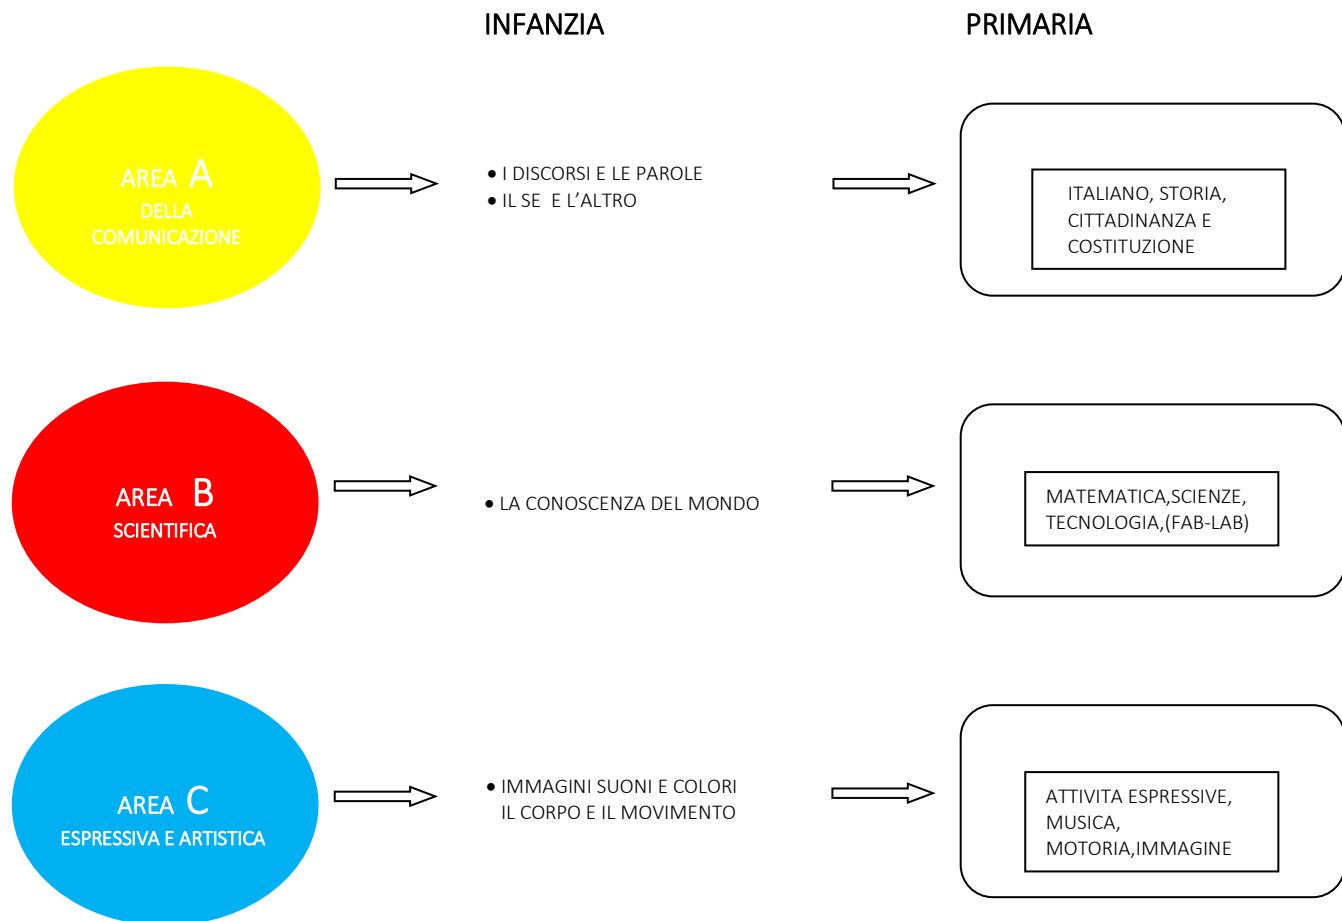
INFANZIA

PRIMARIA

AREA A
DELLA COMUNICAZIONE

• I DISCORSI E LE PAROLE
• IL SE E L'ALTRO

ITALIANO, STORIA, CITTADINANZA E COSTITUZIONE

AREA B
SCIENTIFICA

• LA CONOSCENZA DEL MONDO

MATEMATICA,SCIENZE, TECNOLOGIA,(FAB-LAB)

AREA C
ESPRESSIVA E ARTISTICA

• IMMAGINI SUONI E COLORI
IL CORPO E IL MOVIMENTO

ATTIVITA ESPRESSIVE, MUSICA, MOTORIA,IMMAGINE